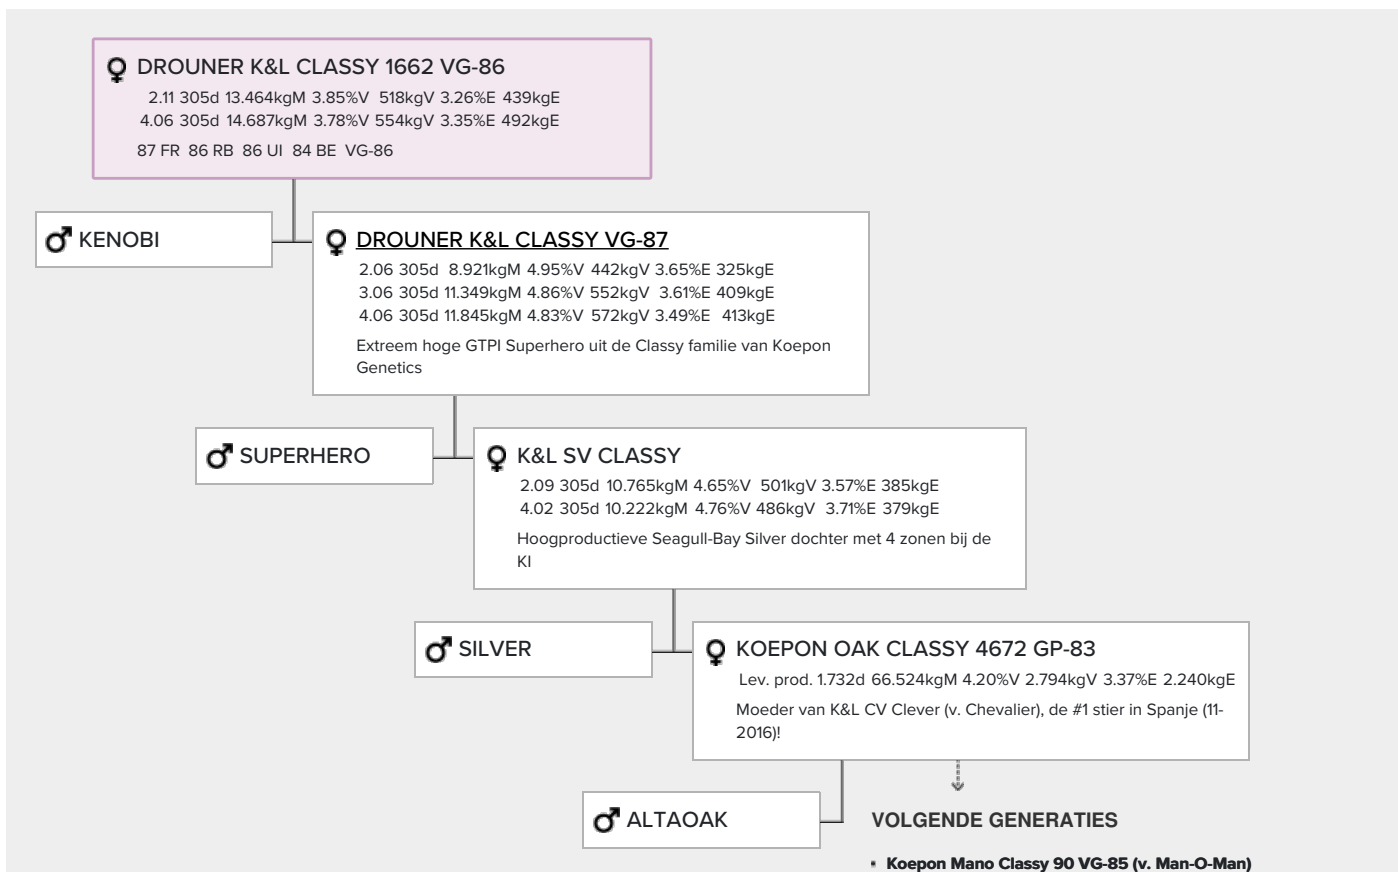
♀ DROUNER K&L CLASSY 1662 VG-86

2.11 305d 13.464kgM 3.85%V 518kgV 3.26%E 439kgE
4.06 305d 14.687kgM 3.78%V 554kgV 3.35%E 492kgE

87 FR 86 RB 86 UI 84 BE VG-86

♂ KENOBI

♀ DROUNER K&L CLASSY VG-87

2.06 305d 8.921kgM 4.95%V 442kgV 3.65%E 325kgE
3.06 305d 11.349kgM 4.86%V 552kgV 3.61%E 409kgE
4.06 305d 11.845kgM 4.83%V 572kgV 3.49%E 413kgE

Extreem hoge GTPI Superhero uit de Classy familie van Koepon Genetics

♂ SUPERHERO

♀ K&L SV CLASSY

2.09 305d 10.765kgM 4.65%V 501kgV 3.57%E 385kgE
4.02 305d 10.222kgM 4.76%V 486kgV 3.71%E 379kgE

Hoogproductieve Seagull-Bay Silver dochter met 4 zonen bij de KI

♂ SILVER

♀ KOEPON OAK CLASSY 4672 GP-83

Lev. prod. 1.732d 66.524kgM 4.20%V 2.794kgV 3.37%E 2.240kgE

Moeder van K&L CV Clever (v. Chevalier), de #1 stier in Spanje (11-2016)!

♂ ALTAOAK

VOLGENDE GENERATIES

• Koepon Mano Classy 90 VG-85 (v. Man-O-Man)